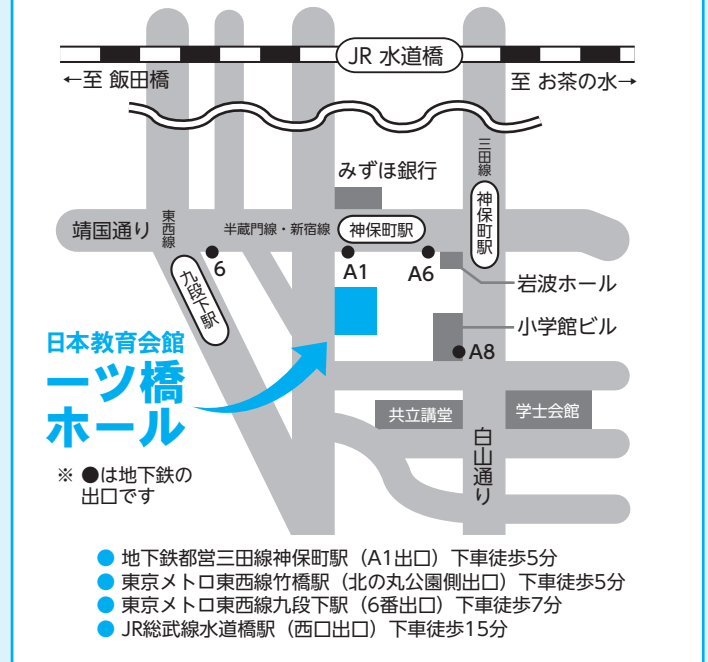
JR 水道橋

←至 飯田橋

至 お茶の水→

みずほ銀行

三田線

神保町駅

靖国通り

東西線

半蔵門線・新宿線

神保町駅

6

A1

A6

岩波ホール

九段下駅

小学館ビル

日本教育会館

一ツ橋ホール

A8

共立講堂

学士会館

白山通り

※ ●は地下鉄の出口です

● 地下鉄都営三田線神保町駅（A1出口）下車徒歩5分
● 東京メトロ東西線竹橋駅（北の丸公園側出口）下車徒歩5分
● 東京メトロ東西線九段下駅（6番出口）下車徒歩7分
● JR総武線水道橋駅（西口出口）下車徒歩15分